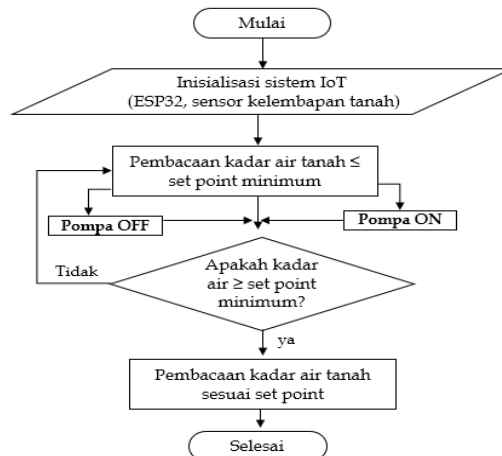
Mulai

Inisialisasi sistem IoT (ESP32, sensor kelembapan tanah)

Pembacaan kadar air tanah ≤ set point minimum

Pompa OFF

Pompa ON

Tidak

Apakah kadar air ≥ set point minimum?

ya

Pembacaan kadar air tanah sesuai set point

Selesai